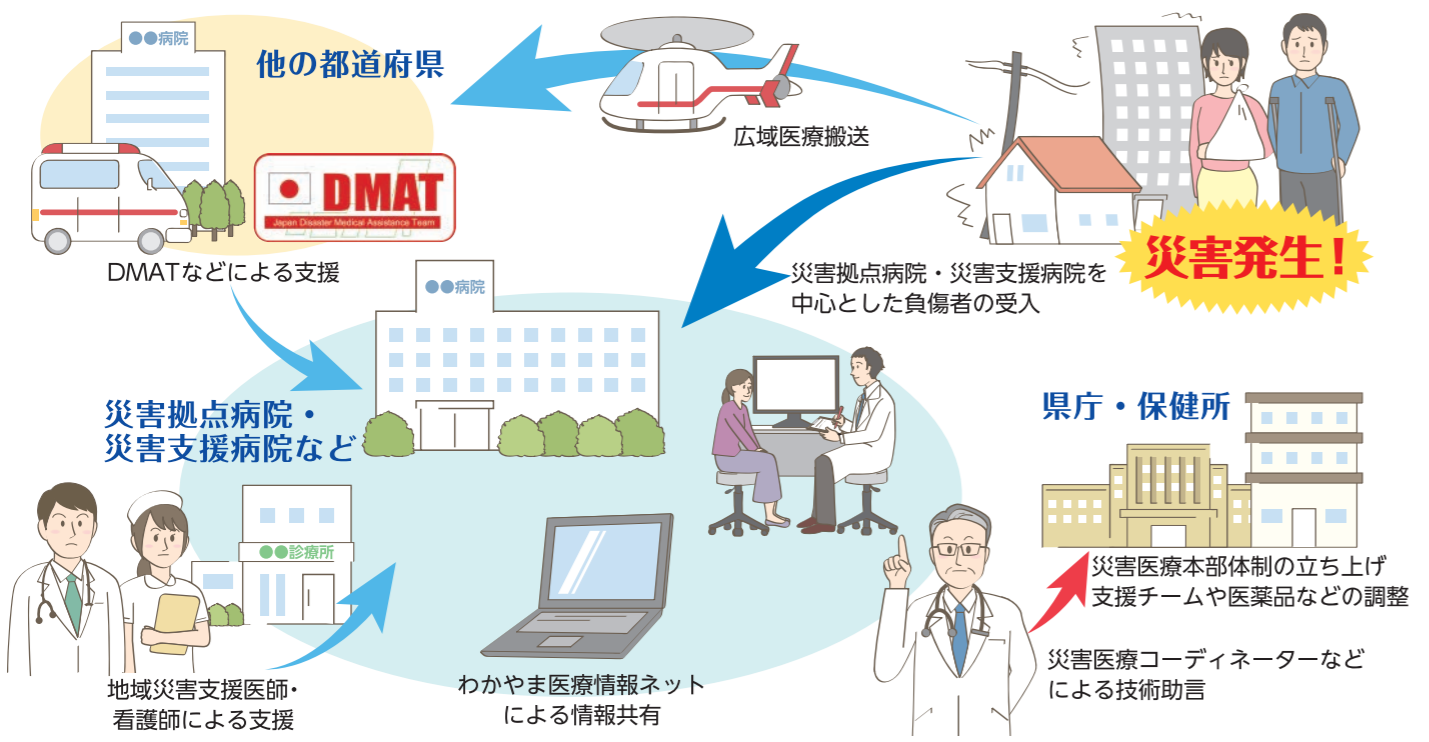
●●病院

他の都道府県

広域医療搬送

DMAT
Japan Disaster Medical Assistance Team

DMATなどによる支援

災害発生！

災害拠点病院・災害支援病院を中心とした負傷者の受入

●●病院

災害拠点病院・
災害支援病院など

県庁・保健所

●●診療所

災害医療本部体制の立ち上げ
支援チームや医薬品などの調整

災害医療コーディネーターなどによる技術助言

地域災害支援医師・
看護師による支援

わかやま医療情報ネットによる情報共有